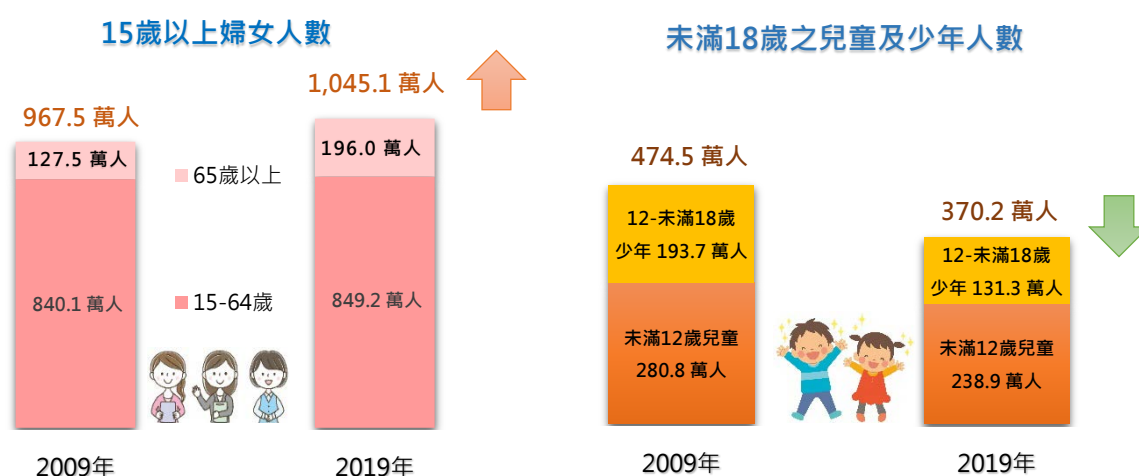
15歲以上婦女人數

967.5 萬人

127.5 萬人

840.1 萬人

65歲以上

15-64歲

1,045.1 萬人

196.0 萬人

849.2 萬人

2009年

2019年

未滿18歲之兒童及少年人數

474.5 萬人

12-未滿18歲 少年 193.7 萬人

未滿12歲兒童 280.8 萬人

370.2 萬人

12-未滿18歲 少年 131.3 萬人

未滿12歲兒童 238.9 萬人

2009年

2019年